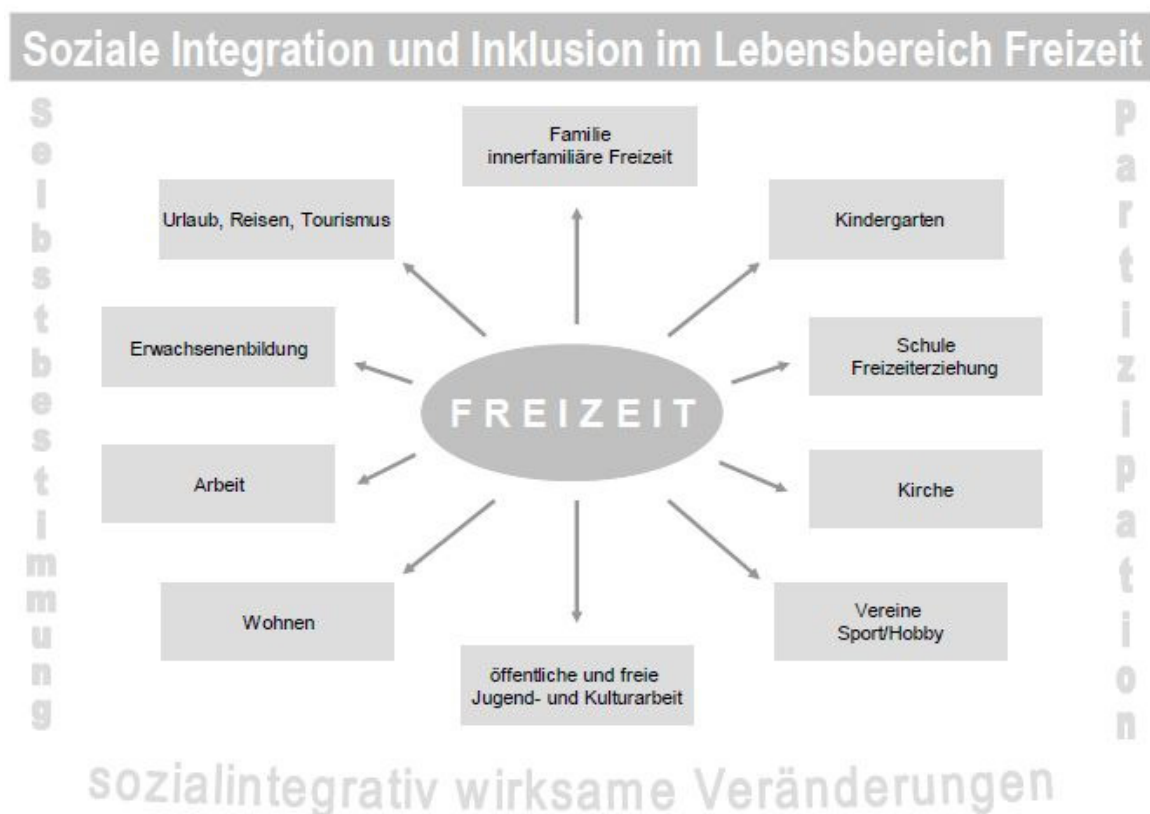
Soziale Integration und Inklusion im Lebensbereich Freizeit

S
e
l
b
s
t
b
e
s
t
i
m
m
u
n
g

Familie
innerfamiliäre Freizeit

Urlaub, Reisen, Tourismus

Kindergarten

Erwachsenenbildung

Schule
Freizeiterziehung

FREIZEIT

Arbeit

Kirche

Wohnen

Vereine
Sport/Hobby

öffentliche und freie
Jugend- und Kulturarbeit

P
a
r
t
i
z
i
p
a
t
i
o
n

sozialintegrativ wirksame Veränderungen